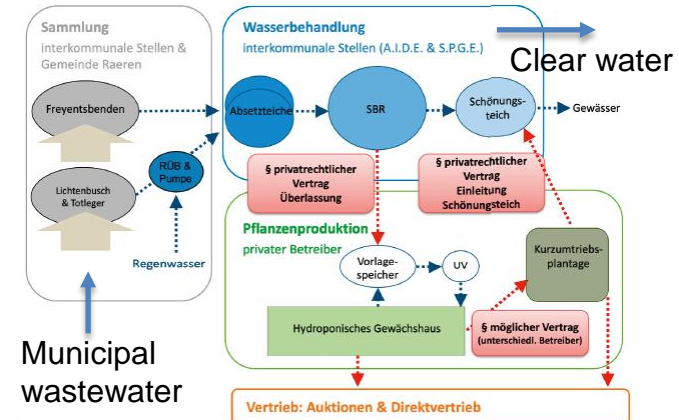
Sammlung
interkommunale Stellen & Gemeinde Raeren

Wasserbehandlung
interkommunale Stellen (A.I.D.E. & S.P.G.E.)

Clear water

Freyentsbenden

Absetzteiche

SBR

Schönungsteich

Gewässer

Lichtenbusch & Totleger

RÜB & Pumpe

§ privatrechtlicher Vertrag Überlassung

§ privatrechtlicher Vertrag Einleitung Schönungsteich

Pflanzenproduktion
privater Betreiber

Regenwasser

Vorlagespeicher

UV

Kurzumtriebsplantage

Hydroponisches Gewächshaus

§ möglicher Vertrag (unterschiedl. Betreiber)

Municipal wastewater

Vertrieb: Auktionen & Direktvertrieb